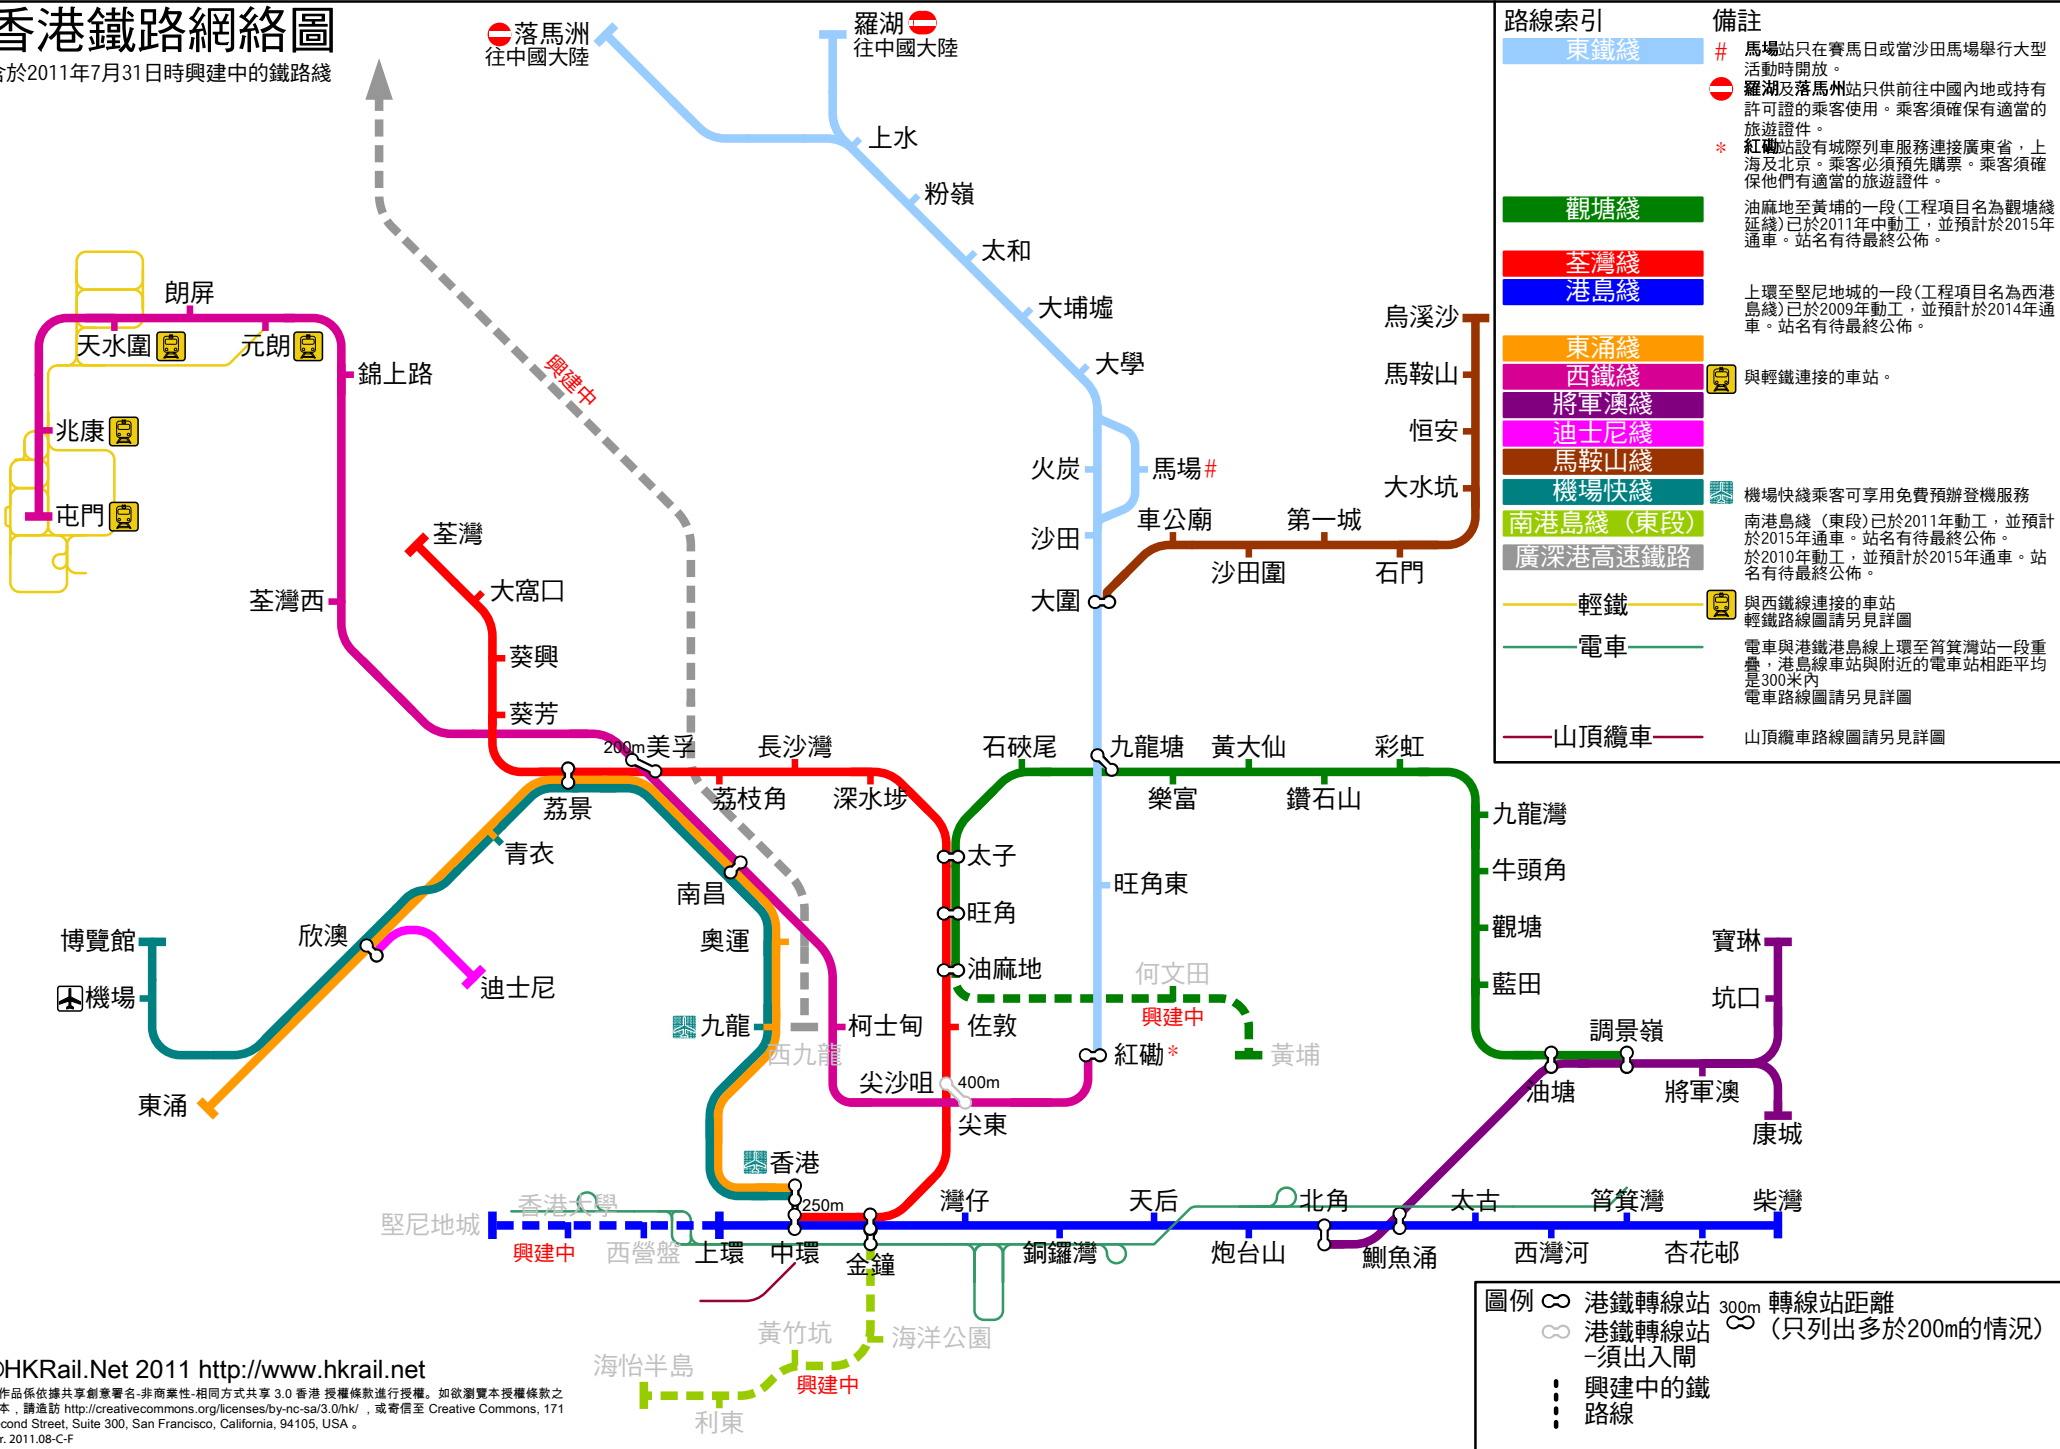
香港鐵路網絡圖
含於2011年7月31日時興建中的鐵路綫

落馬洲
往中國大陸
羅湖
往中國大陸
上水
粉嶺
太和
大埔墟
大學
火炭
馬場#
沙田
車公廟
第一城
大圍
沙田圍
石門
烏溪沙
馬鞍山
恒安
大水坑
興建中
朗屏
天水圍
元朗
錦上路
兆康
屯門
荃灣
大窩口
葵興
葵芳
荃灣西
200m 美孚
長沙灣
荔景
荔枝角
深水埗
青衣
南昌
奧運
博覽館
欣澳
迪士尼
機場
九龍
柯士甸
西九龍
東涌
尖沙咀
400m
尖東
香港
250m
石硤尾
九龍塘
黃大仙
彩虹
樂富
鑽石山
太子
旺角
油麻地
旺角東
何文田
興建中
佐敦
紅磡*
黃埔
九龍灣
牛頭角
觀塘
藍田
寶琳
坑口
調景嶺
油塘
將軍澳
康城
堅尼地城
香港大學
興建中
西營盤
上環
中環
金鐘
灣仔
天后
北角
太古
筲箕灣
柴灣
銅鑼灣
炮台山
鰂魚涌
西灣河
杏花邨
黃竹坑
海洋公園
海怡半島
興建中
利東

路線索引
東鐵綫
觀塘綫
荃灣綫
港島綫
東涌綫
西鐵綫
將軍澳綫
迪士尼綫
馬鞍山綫
機場快綫
南港島綫（東段）
廣深港高速鐵路
輕鐵
電車
山頂纜車

備註
# 馬場站只在賽馬日或當沙田馬場舉行大型活動時開放。
羅湖及落馬洲站只供前往中國內地或持有許可證的乘客使用。乘客須確保有適當的旅遊證件。
* 紅磡站設有城際列車服務連接廣東省，上海及北京。乘客必須預先購票。乘客須確保他們有適當的旅遊證件。
油麻地至黃埔的一段(工程項目名為觀塘綫延綫)已於2011年中動工，並預計於2015年通車。站名有待最終公佈。
上環至堅尼地城的一段(工程項目名為西港島綫)已於2009年動工，並預計於2014年通車。站名有待最終公佈。
與輕鐵連接的車站。
機場快綫乘客可享用免費預辦登機服務
南港島綫（東段)已於2011年動工，並預計於2015年通車。站名有待最終公佈。
於2010年動工，並預計於2015年通車。站名有待最終公佈。
與西鐵綫連接的車站
輕鐵路綫圖請另見詳圖
電車與港鐵港島綫上環至筲箕灣站一段重疊，港島綫車站與附近的電車站相距平均是300米內
電車路綫圖請另見詳圖
山頂纜車路綫圖請另見詳圖

圖例 港鐵轉線站 300m 轉線站距離(只列出多於200m的情況)
港鐵轉線站 –須出入閘
興建中的鐵路綫

©HKRail.Net 2011 http://www.hkrail.net
本作品係依據共享創意署名-非商業性-相同方式共享 3.0 香港 授權條款進行授權。如欲瀏覽本授權條款之副本，請造訪 http://creativecommons.org/licenses/by-nc-sa/3.0/hk/ ，或寄信至 Creative Commons, 171 Second Street, Suite 300, San Francisco, California, 94105, USA。
Ver. 2011.08-C-F